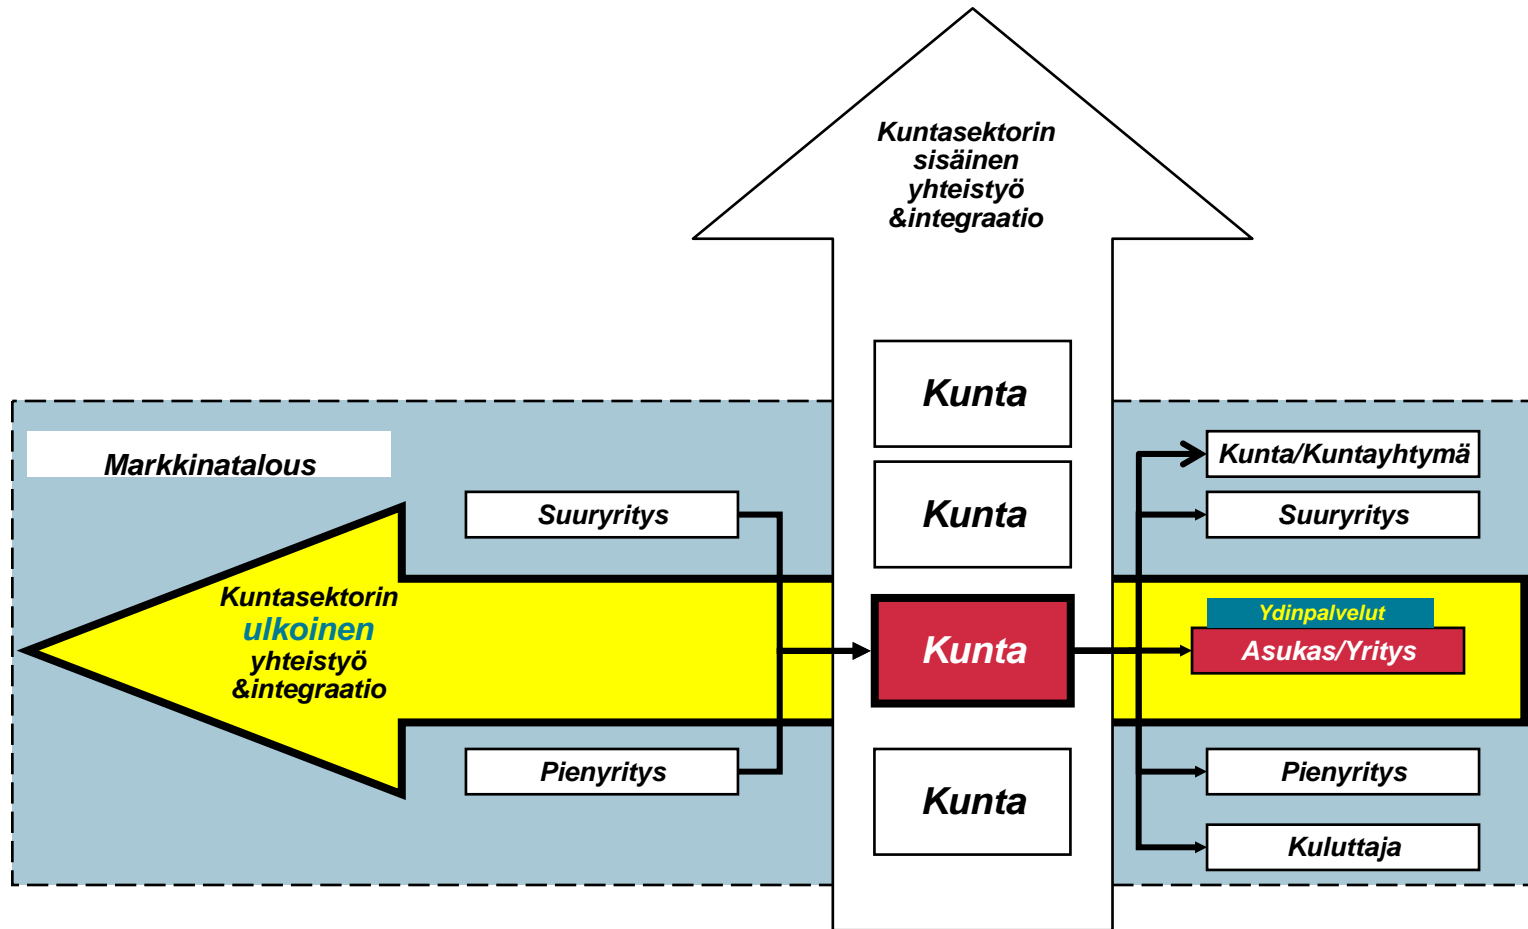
Kuntasektorin sisäinen yhteistyö &integraatio

Kunta

Kunta

Markkinatalous

Suuryritys

Kuntasektorin ulkoinen yhteistyö &integraatio

Kunta

Pienyritys

Kunta

Kunta/Kuntayhtymä

Suuryritys

Ydinpalvelut

Asukas/Yritys

Pienyritys

Kuluttaja